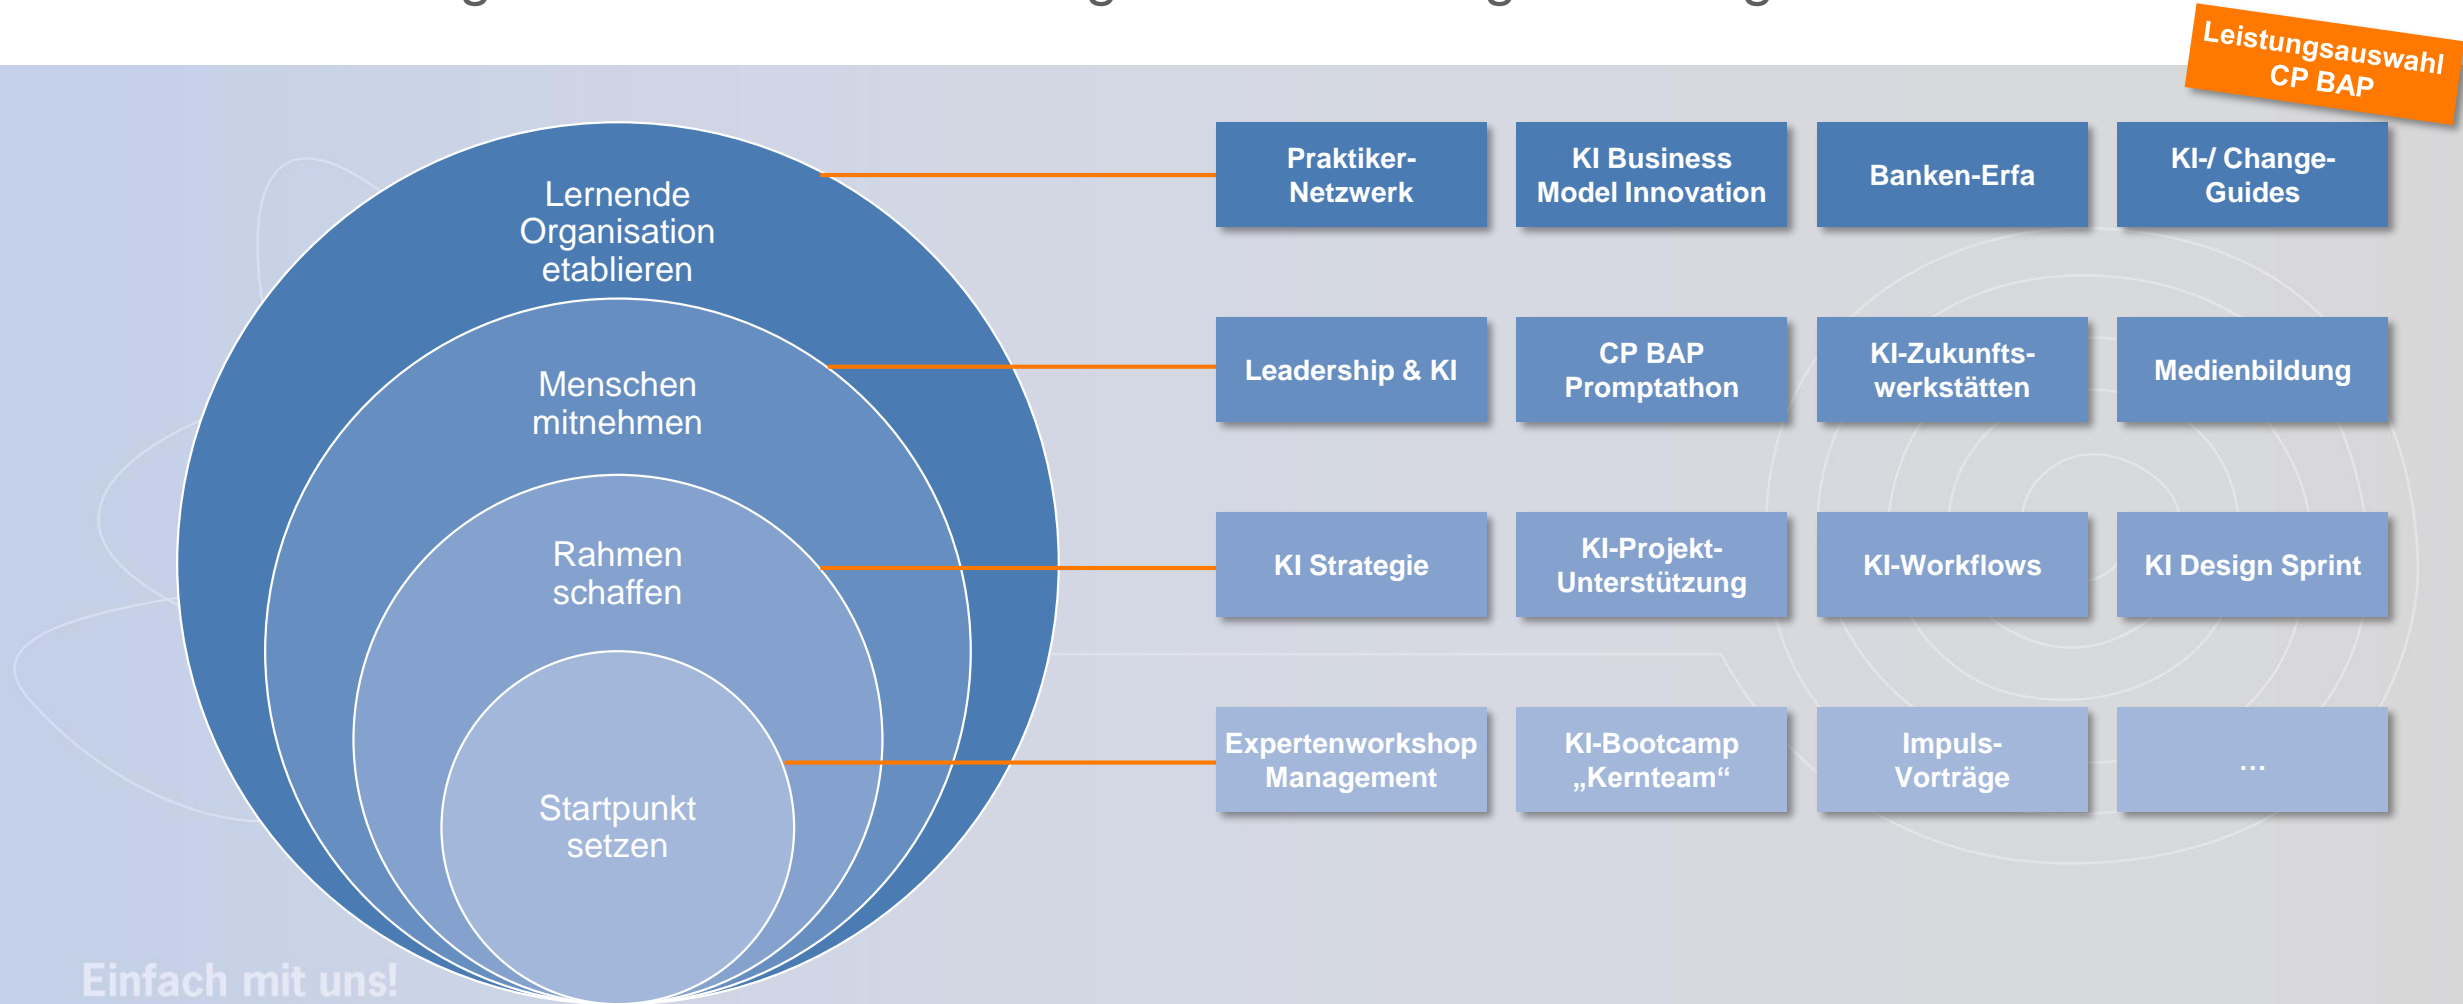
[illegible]

Leistungsauswahl CP BAP

Lernende Organisation etablieren

Menschen mitnehmen

Rahmen schaffen

Startpunkt setzen

Praktiker-Netzwerk

KI Business Model Innovation

Banken-Erfa

KI-/ Change-Guides

Leadership & KI

CP BAP Promptathon

KI-Zukunftswerkstätten

Medienbildung

KI Strategie

KI-Projekt-Unterstützung

KI-Workflows

KI Design Sprint

Expertenworkshop Management

KI-Bootcamp „Kernteam“

Impuls-Vorträge

...

Einfach mit uns!